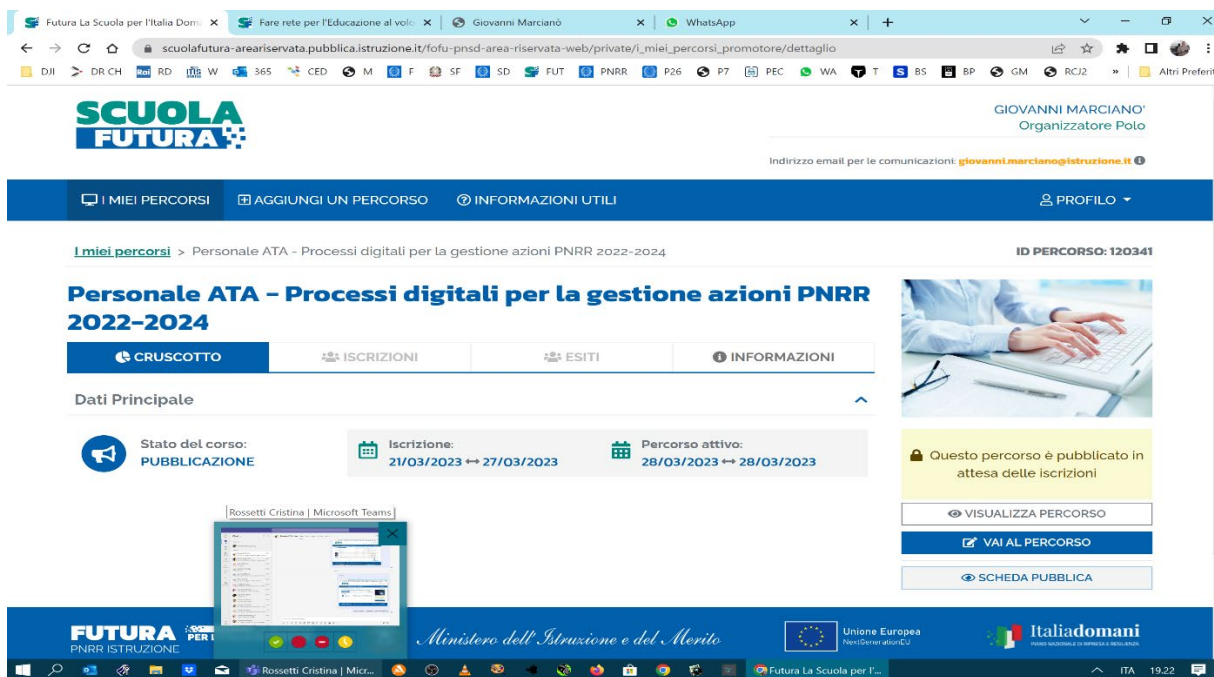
Futura La Scuola per l'Italia Dom | Fare rete per l'Educazione al volo | Giovanni Marcianò | WhatsApp

scuolafutura-areariservata.pubblica.istruzione.it/fofu-pnsd-area-riservata-web/private/i_miei_percorsi_promotore/dettaglio

DJI DR CH RD W 365 CED M F SF SD FUT PNRR P26 P7 PEC WA T BS BP GM RCJ2 Altri Preferiti

SCUOLA FUTURA

GIOVANNI MARCIANO'
Organizzatore Polo

Indirizzo email per le comunicazioni: giovanni.marciano@istruzione.it

I MIEI PERCORSI | AGGIUNGI UN PERCORSO | INFORMAZIONI UTILI | PROFILO

I miei percorsi > Personale ATA - Processi digitali per la gestione azioni PNRR 2022-2024

ID PERCORSO: 120341

Personale ATA - Processi digitali per la gestione azioni PNRR 2022-2024

CRUSCOTTO | ISCRIZIONI | ESITI | INFORMAZIONI

Dati Principale

Stato del corso:
PUBBLICAZIONE

Iscrizione:
21/03/2023 ↔ 27/03/2023

Percorso attivo:
28/03/2023 ↔ 28/03/2023

Questo percorso è pubblicato in attesa delle iscrizioni

VISUALIZZA PERCORSO
VAI AL PERCORSO
SCHEDA PUBBLICA

Rossetti Cristina | Microsoft Teams

FUTURA PNRR ISTRUZIONE

Ministero dell'Istruzione e del Merito

Unione Europea
NextGenerationEU

Italiadomani

Rossetti Cristina | Micr... | Futura La Scuola per l'... | ITA 19.22